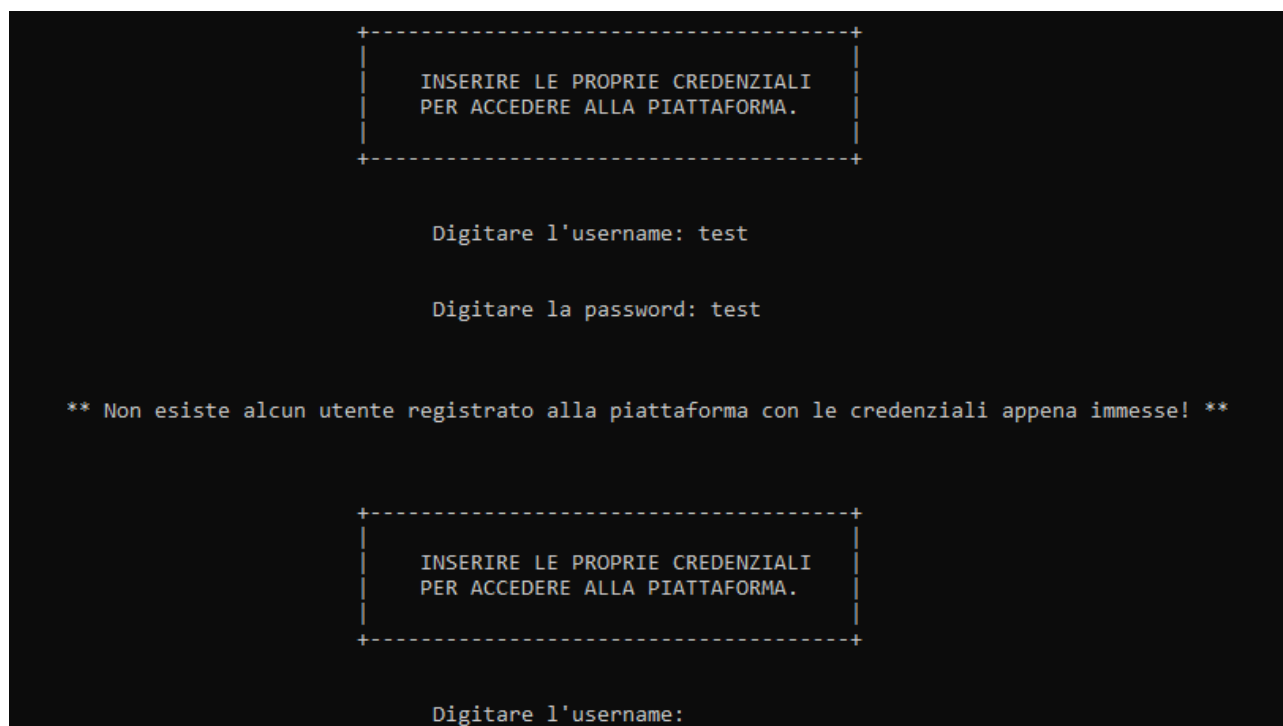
INSERIRE LE PROPRIE CREDENZIALI
PER ACCEDERE ALLA PIATTAFORMA.

Digitare l'username: test

Digitare la password: test

** Non esiste alcun utente registrato alla piattaforma con le credenziali appena immesse! **

INSERIRE LE PROPRIE CREDENZIALI
PER ACCEDERE ALLA PIATTAFORMA.

Digitare l'username: